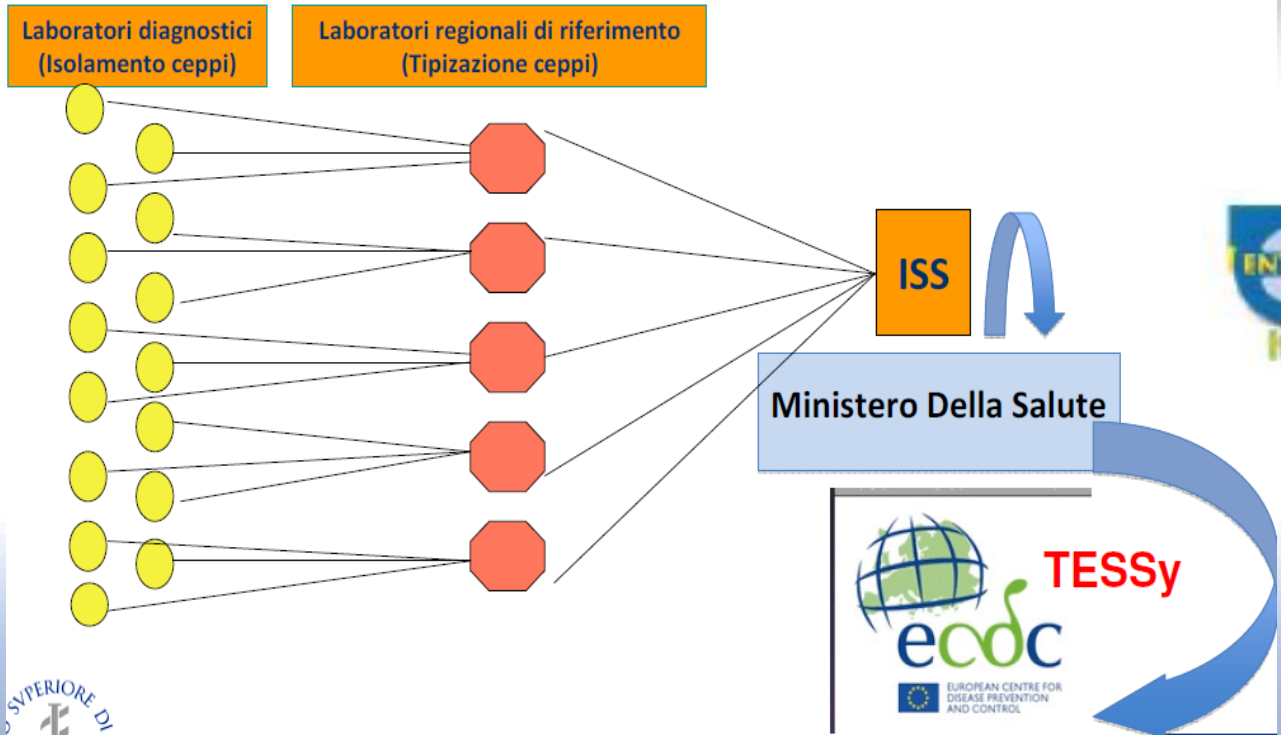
Laboratori diagnostici (Isolamento ceppi)

Laboratori regionali di riferimento (Tipizazione ceppi)

ISS

Ministero Della Salute

TESSy

ecdc

EUROPEAN CENTRE FOR DISEASE PREVENTION AND CONTROL

SVPERIORE DI